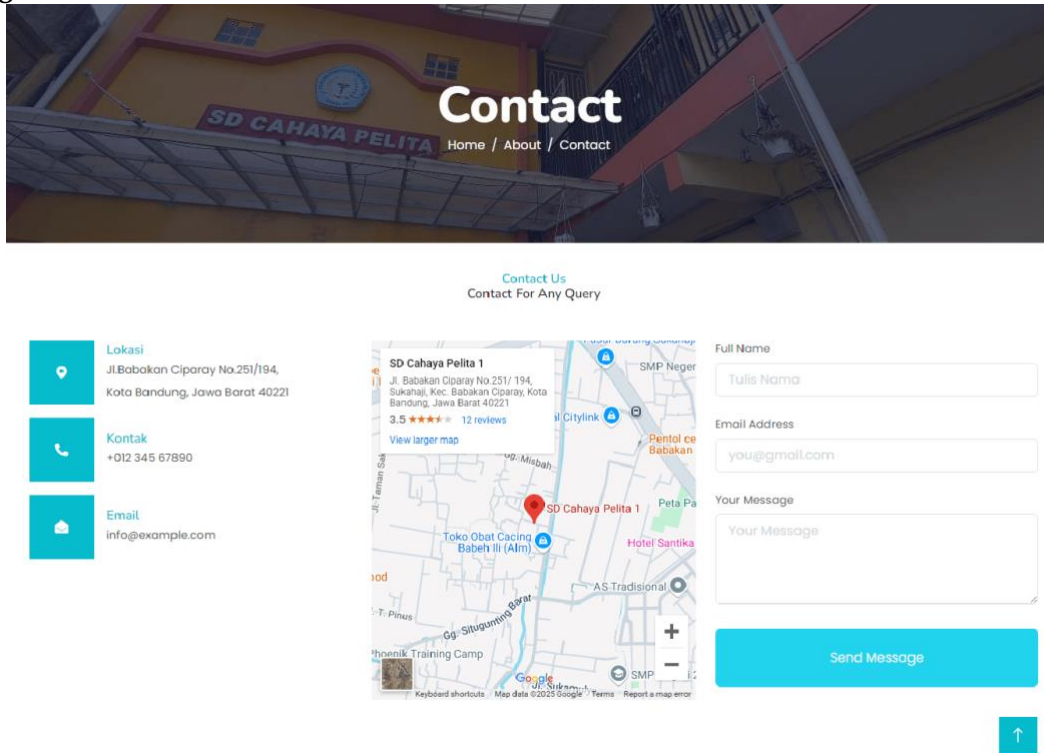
SD CAHAYA PELITA

Contact

Home / About / Contact

Contact Us
Contact For Any Query

Lokasi
Jl.Babakan Ciparay No.251/194, Kota Bandung, Jawa Barat 40221

Kontak
+012 345 67890

Email
info@example.com

SD Cahaya Pelita 1
Jl. Babakan Ciparay No.251/ 194, Sukahaji, Kec. Babakan Ciparay, Kota Bandung, Jawa Barat 40221
3.5 ★★★★★ 12 reviews
View larger map

SMP Neger
Citylink
Pentol ce Babakan
Misbah
Jl. Taman Sa
SD Cahaya Pelita 1
Peta Pa
Toko Obat Cacing Babeh Ili (Alm)
Hotel Santika
ood
AS Tradisional
T. Pinus
Gg. Situgunting Barat
Phoenik Training Camp
SMP
Google
Keyboard shortcuts Map data ©2025 Google Terms Report a map error
+
−

Full Name
Tulis Nama
Email Address
you@gmail.com
Your Message
Your Message
Send Message
↑